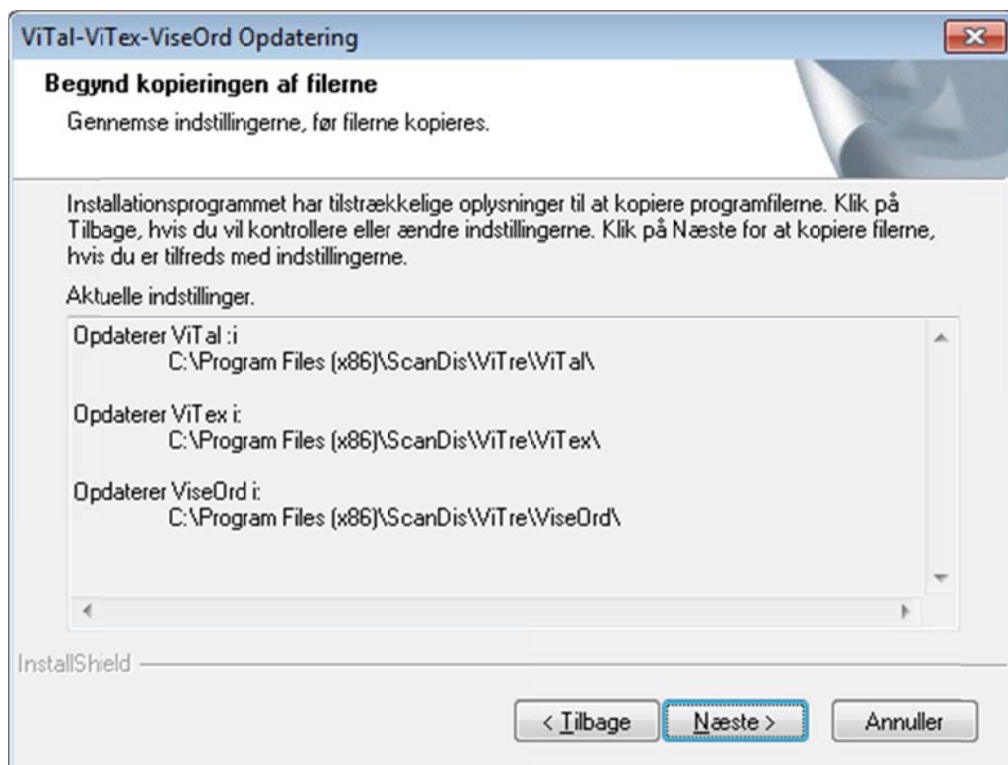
ViTal-ViTex-ViseOrd Opdatering

Begynd kopieringen af filerne

Gennemse indstillingerne, før filerne kopieres.

Installationsprogrammet har tilstrækkelige oplysninger til at kopiere programfilerne. Klik på Tilbage, hvis du vil kontrollere eller ændre indstillingerne. Klik på Næste for at kopiere filerne, hvis du er tilfreds med indstillingerne.

Aktuelle indstillinger.

Opdaterer ViTal :i
C:\Program Files (x86)\ScanDis\ViTre\ViTal\

Opdaterer ViTex i:
C:\Program Files (x86)\ScanDis\ViTre\ViTex\

Opdaterer ViseOrd i:
C:\Program Files (x86)\ScanDis\ViTre\ViseOrd\

InstallShield

< Tilbage

Næste >

Annuller